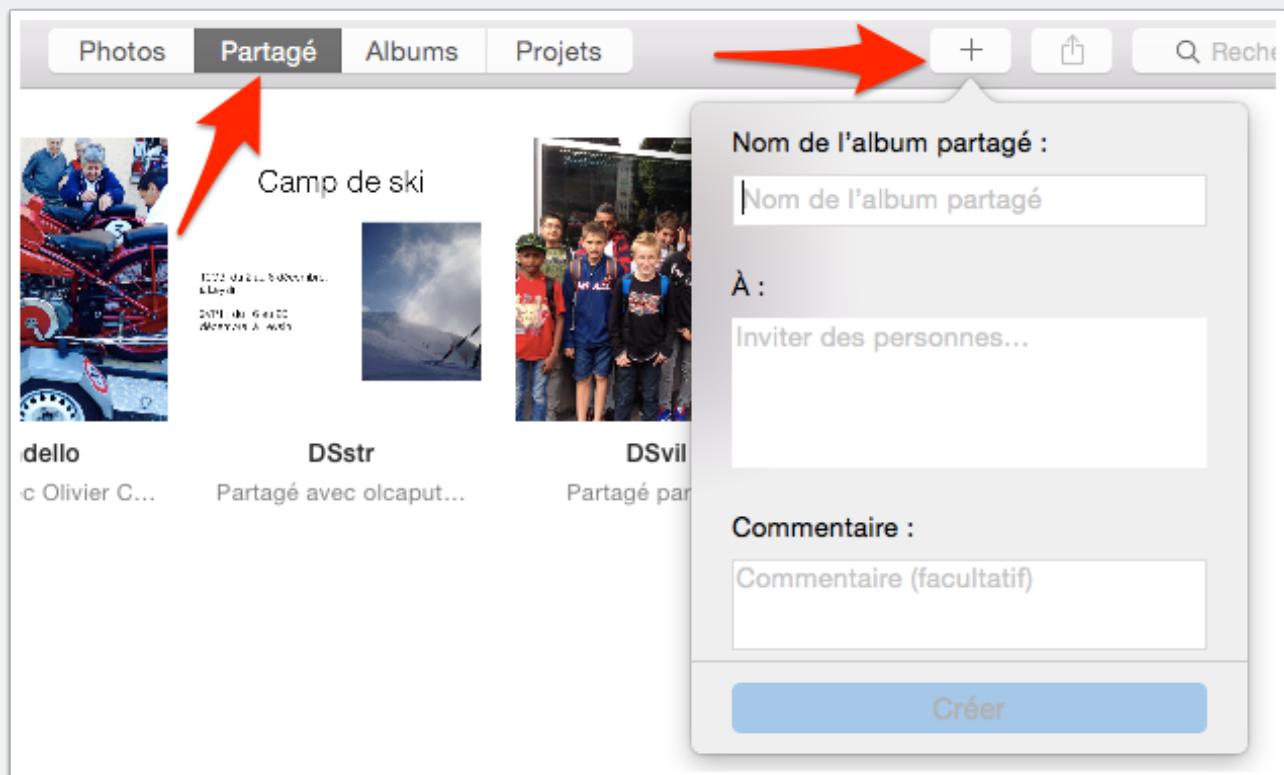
Photos Partagé Albums Projets

+

Reche

Nom de l'album partagé :

Nom de l'album partagé

À :

Inviter des personnes...

Commentaire :

Commentaire (facultatif)

Créer

Camp de ski

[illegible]

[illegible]

dello
c Olivier C...

DSstr
Partagé avec olcaput...

DSvil
Partagé par